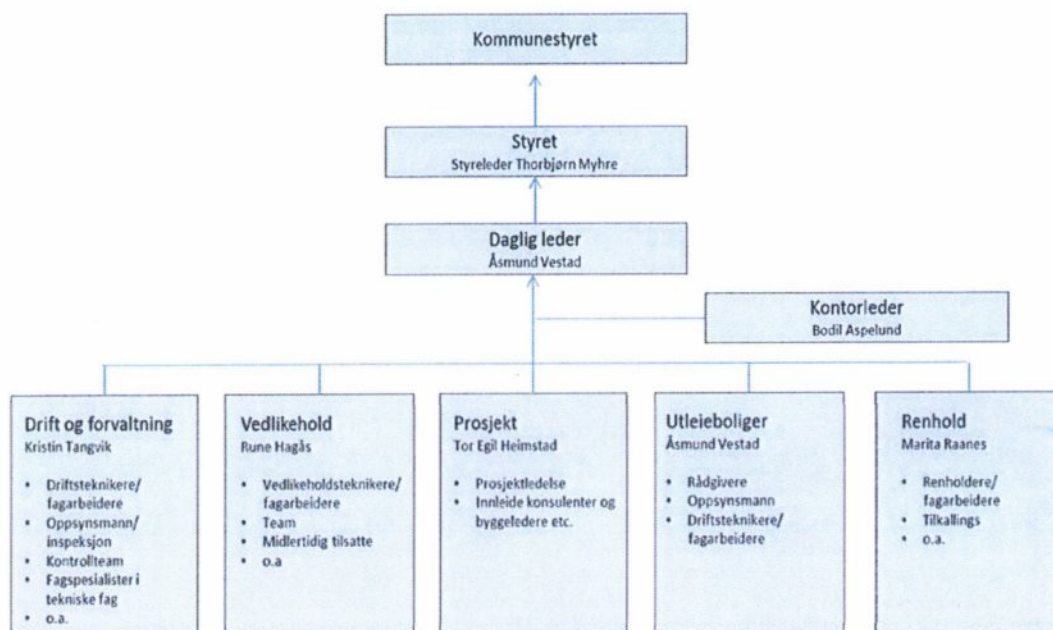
Kommunestyret

Styret
Styreleder Thorbjørn Myhre

Daglig leder
Åsmund Vestad

Kontorleder
Bodil Aspelund

Drift og forvaltning
Kristin Tangvik

- Driftsteknikere/ fagarbeidere
- Oppsynsmann/ inspeksjon
- Kontrollteam
- Fagspesialister i tekniske fag
- o.a.

Vedlikehold
Rune Hagås

- Vedlikeholdsteknikere/ fagarbeidere
- Team
- Midlertidig tilsatte
- o.a

Prosjekt
Tor Egil Heimstad

- Prosjektledelse
- Innleide konsulenter og byggeledere etc.

Utleieboliger
Åsmund Vestad

- Rådgivere
- Oppsynsmann
- Driftsteknikere/ fagarbeidere

Renhold
Marita Raanes

- Renholdere/ fagarbeidere
- Tilkallings
- o.a.